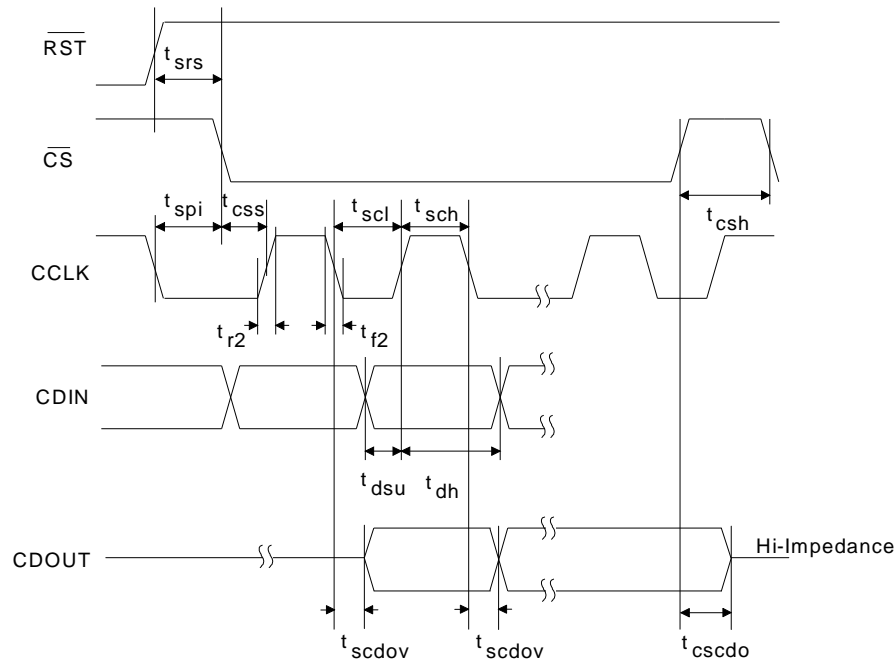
$\overline{RST}$

$t_{srs}$

$\overline{CS}$

$t_{spi}$ $t_{css}$ $t_{scl}$ $t_{sch}$

$t_{csh}$

CCLK

$t_{r2}$ $t_{f2}$

CDIN

$t_{dsu}$ $t_{dh}$

CDOUT

Hi-Impedance

$t_{scdov}$ $t_{scdov}$ $t_{cscdo}$